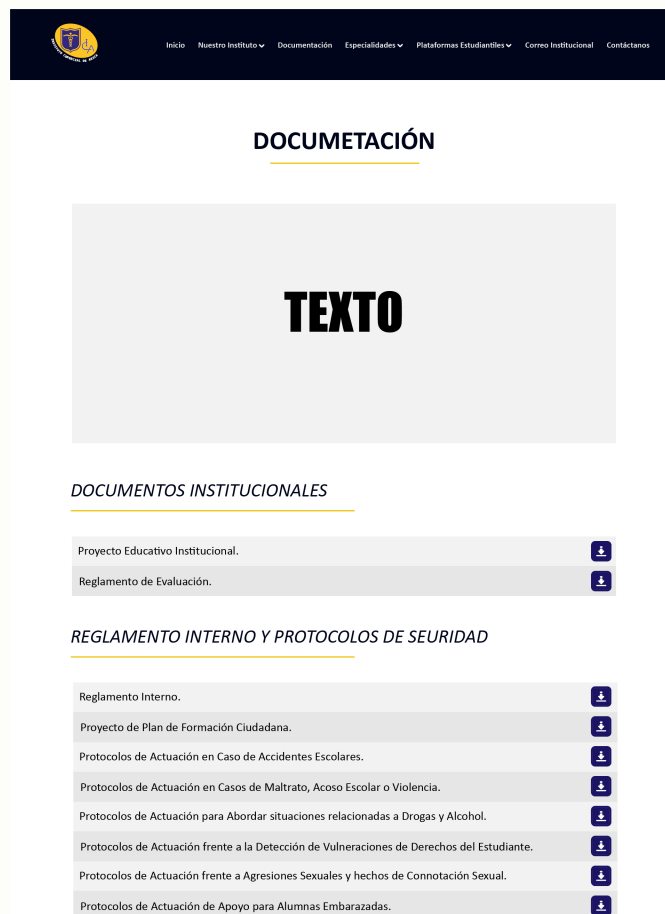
Inicio Nuestro Instituto Documentación Especialidades Plataformas Estudiantiles Correo Institucional Contáctanos

DOCUMETACIÓN

TEXTO

DOCUMENTOS INSTITUCIONALES

Proyecto Educativo Institucional.

Reglamento de Evaluación.

REGLAMENTO INTERNO Y PROTOCOLOS DE SEURIDAD

Reglamento Interno.

Proyecto de Plan de Formación Ciudadana.

Protocolos de Actuación en Caso de Accidentes Escolares.

Protocolos de Actuación en Casos de Maltrato, Acoso Escolar o Violencia.

Protocolos de Actuación para Abordar situaciones relacionadas a Drogas y Alcohol.

Protocolos de Actuación frente a la Detección de Vulneraciones de Derechos del Estudiante.

Protocolos de Actuación frente a Agresiones Sexuales y hechos de Connotación Sexual.

Protocolos de Actuación de Apoyo para Alumnas Embarazadas.